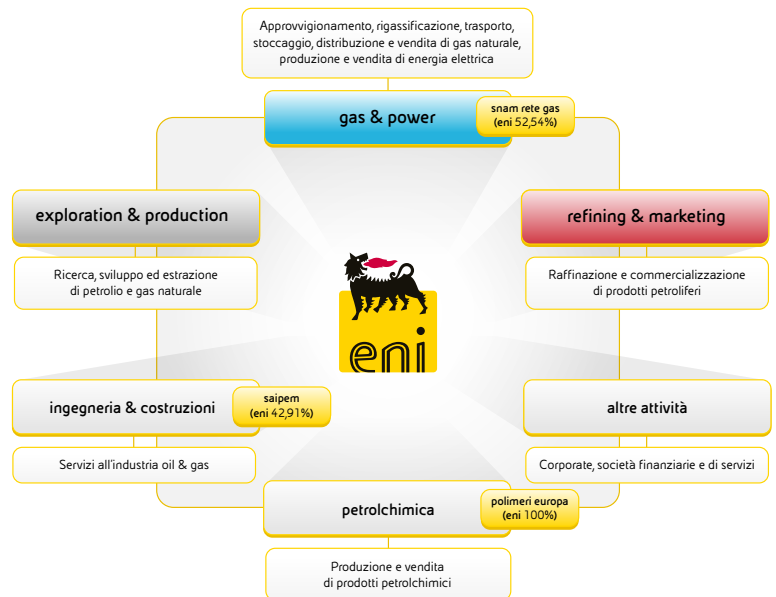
Approvvigionamento, rigassificazione, trasporto, stoccaggio, distribuzione e vendita di gas naturale, produzione e vendita di energia elettrica

gas & power

snam rete gas
(eni 52,54%)

exploration & production

Ricerca, sviluppo ed estrazione di petrolio e gas naturale

refining & marketing

Raffinazione e commercializzazione di prodotti petroliferi

eni

ingegneria & costruzioni

saipem
(eni 42,91%)

Servizi all'industria oil & gas

altre attività

Corporate, società finanziarie e di servizi

petrolchimica

polimeri europa
(eni 100%)

Produzione e vendita di prodotti petrolchimici